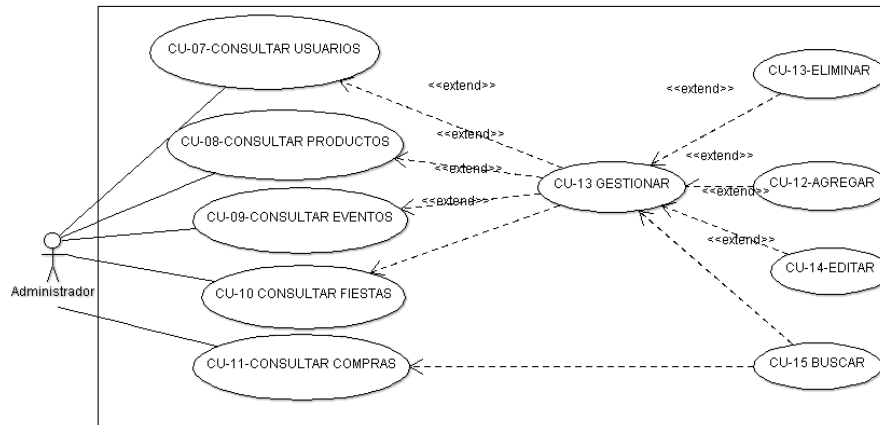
CU-07-CONSULTAR USUARIOS

<<extend>>

<<extend>>

CU-08-CONSULTAR PRODUCTOS

<<extend>>

<<extend>>

CU-09-CONSULTAR EVENTOS

CU-13 GESTIONAR

Administrador

CU-10 CONSULTAR FIESTAS

CU-11-CONSULTAR COMPRAS

<<extend>>

CU-13-ELIMINAR

<<extend>>

<<extend>>

CU-12-AGREGAR

<<extend>>

CU-14-EDITAR

CU-15 BUSCAR